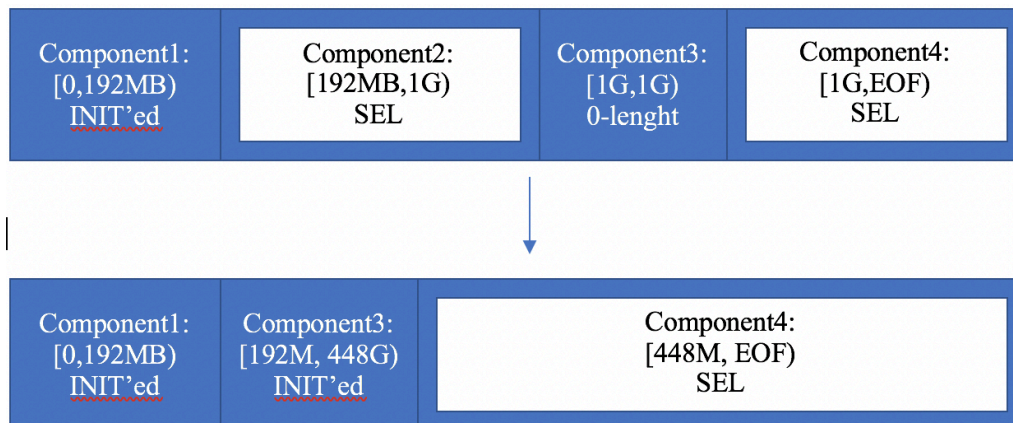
Component1:
[0,192MB)
INIT'ed

Component2:
[192MB,1G)
SEL

Component3:
[1G,1G)
0-lenght

Component4:
[1G,EOF)
SEL

Component1:
[0,192MB)
INIT'ed

Component3:
[192M, 448G)
INIT'ed

Component4:
[448M, EOF)
SEL